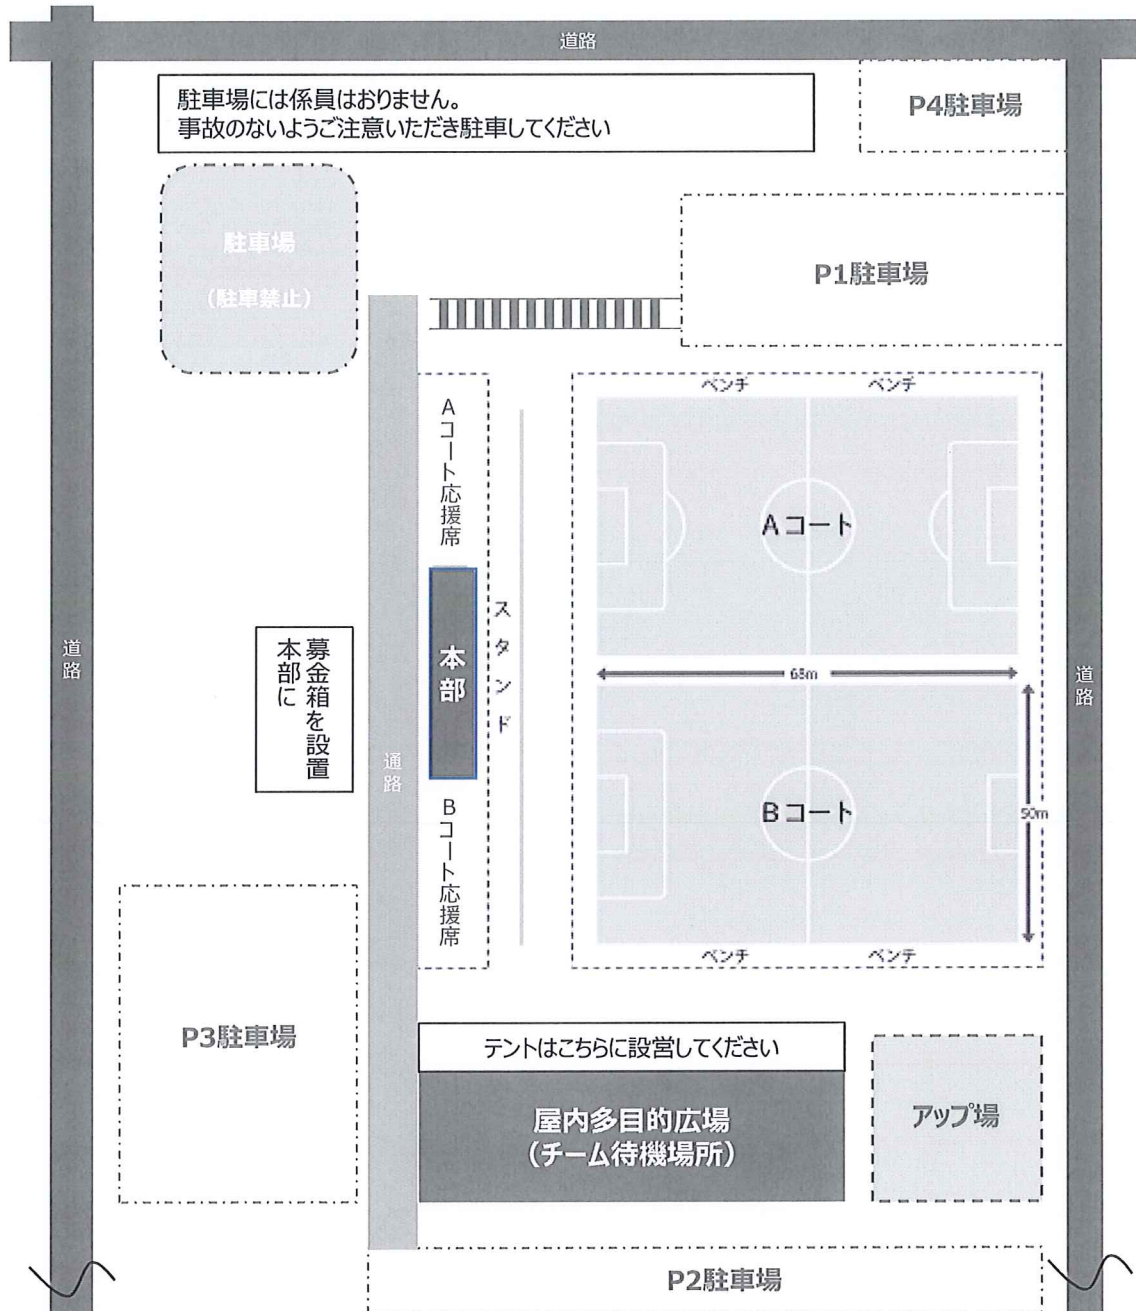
道路

駐車場には係員はおりません。
事故のないようご注意いただき駐車してください

P4駐車場

駐車場
(駐車禁止)

P1駐車場

Aコート応援席

ベンチ ベンチ

Aコート

本部に募金箱を設置

道路

本部

スタンド

65m

道路

道路

Bコート

90m

Bコート応援席

ベンチ ベンチ

P3駐車場

テントはこちらに設営してください

屋内多目的広場
(チーム待機場所)

アップ場

P2駐車場